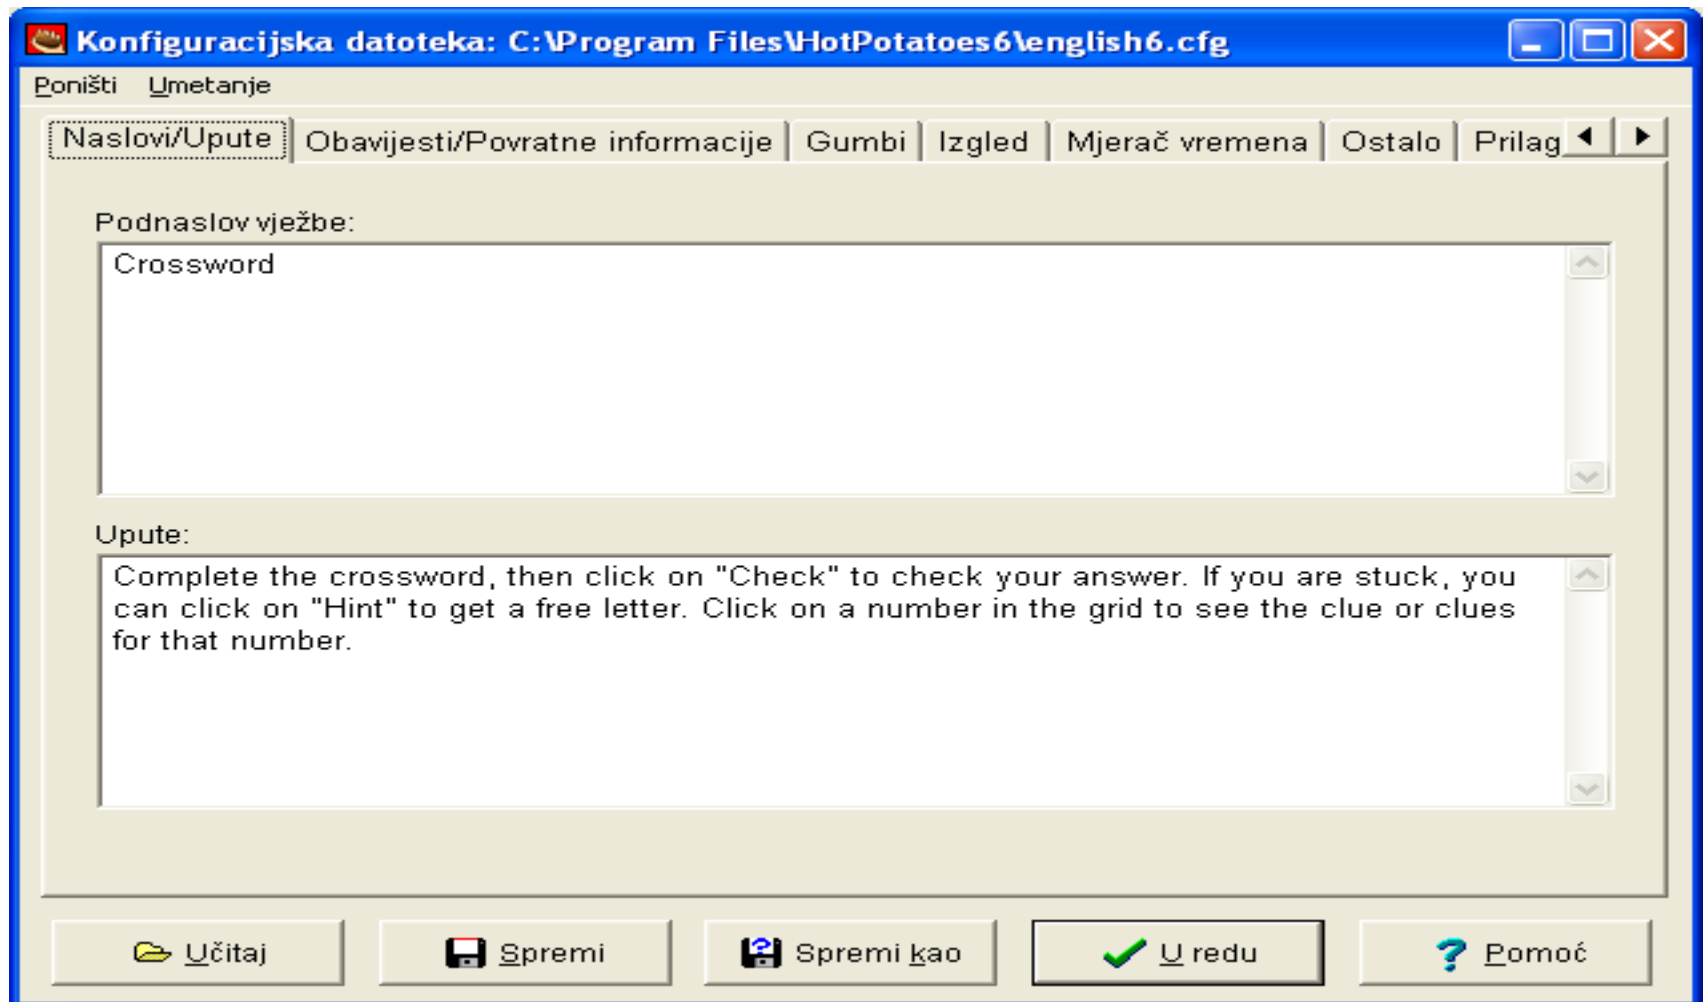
Konfiguracijska datoteka: C:\Program Files\HotPotatoes6\english6.cfg

Poništi Umetanje

Naslovi/Upute | Obavijesti/Povratne informacije | Gumbi | Izgled | Mjerač vremena | Ostalo | Prilag

Podnaslov vježbe:

Crossword

Upute:

Complete the crossword, then click on "Check" to check your answer. If you are stuck, you can click on "Hint" to get a free letter. Click on a number in the grid to see the clue or clues for that number.

Učitaj Spremi Spremi kao U redu Pomoć